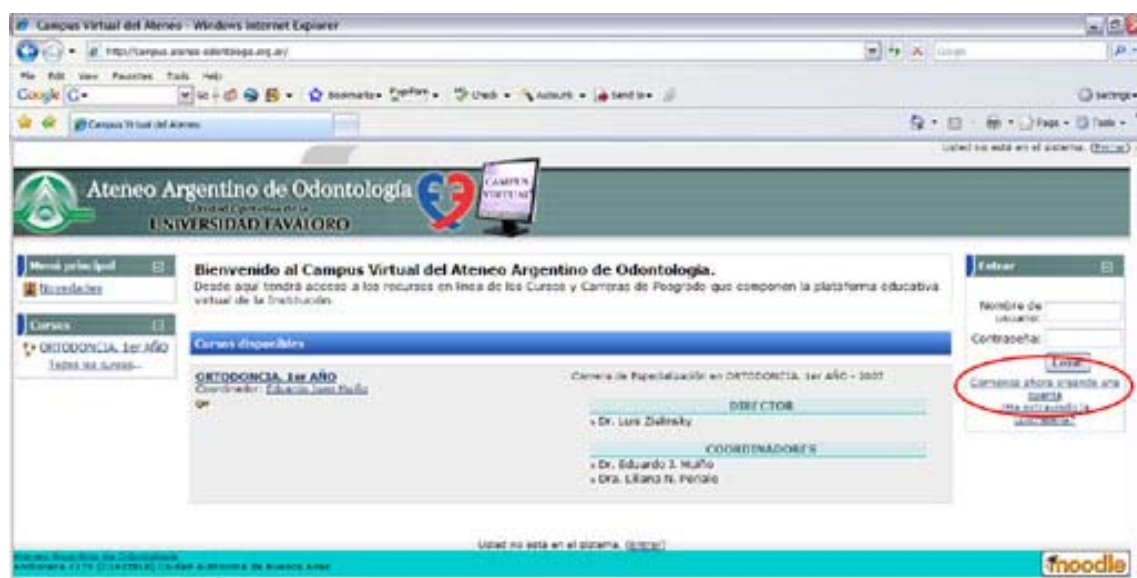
Campus Virtual del Ateneo - Windows Internet Explorer

http://campus.ateneo-odontologia.org.ar/

File Edit View Favorites Tools Help

Google G-

Campus Virtual del Ateneo

Usted no está en el sistema. (Entrar)

Ateneo Argentino de Odontología

UNIVERSIDAD FAVALORO

CAMPUS VIRTUAL

Menú principal

Novedades

Cursos

ORTODONCIA. 1er AÑO

Todos los cursos...

Bienvenido al Campus Virtual del Ateneo Argentino de Odontología.

Desde aquí tendrá acceso a los recursos en línea de los Cursos y Carreras de Posgrado que componen la plataforma educativa virtual de la Institución.

Cursos disponibles

ORTODONCIA. 1er AÑO

Coordinador: Eduardo Juan Muño

Carrera de Especialización en ORTODONCIA. 1er AÑO - 2007

DIRECTOR

- Dr. Luis Zielinsky

COORDINADORES

- Dr. Eduardo J. Muño
- Dra. Liliana N. Peralo

Entrar

Nombre de usuario:

Contraseña:

Entrar

Comience ahora creando una cuenta

¿Ha extraviado la contraseña?

Usted no está en el sistema. (Entrar)

Ateneo Argentino de Odontología

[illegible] Ciudad Autónoma de Buenos Aires

moodle